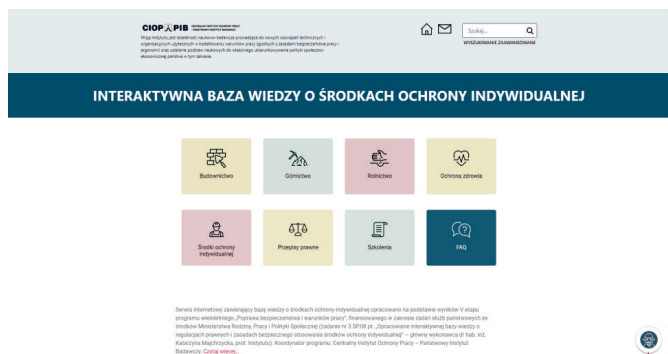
CIOP PIB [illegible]

Misją Instytutu jest działalność naukowo-badawcza prowadząca do nowych rozwiązań technicznych i organizacyjnych użytecznych w kształtowaniu warunków pracy zgodnych z zasadami bezpieczeństwa pracy i ergonomii oraz udzielanie podstaw naukowych do właściwego ukierunkowania polityki społeczno-ekonomicznej państwa w tym zakresie.

Szukaj...

WYSZUKIWANIE ZAAWANSOWANE

INTERAKTYWNA BAZA WIEDZY O ŚRODKACH OCHRONY INDYWIDUALNEJ

Budownictwo

Górnictwo

Rolnictwo

Ochrona zdrowia

Środki ochrony indywidualnej

Przepisy prawne

Szkolenia

FAQ

Serwis internetowy zawierający bazę wiedzy o środkach ochrony indywidualnej opracowano na podstawie wyników V etapu programu wieloletniego „Poprawa bezpieczeństwa i warunków pracy", finansowanego w zakresie zadań służb państwowych ze środków Ministerstwa Rodziny, Pracy i Polityki Społecznej (zadanie nr 3.SP.08 pt. „Opracowanie interaktywnej bazy wiedzy o regulacjach prawnych i zasadach bezpiecznego stosowania środków ochrony indywidualnej" – główny wykonawca dr hab. inż. Katarzyna Majchrzycka, prof. Instytutu). Koordynator programu: Centralny Instytut Ochrony Pracy – Państwowy Instytut Badawczy. Czytaj więcej...